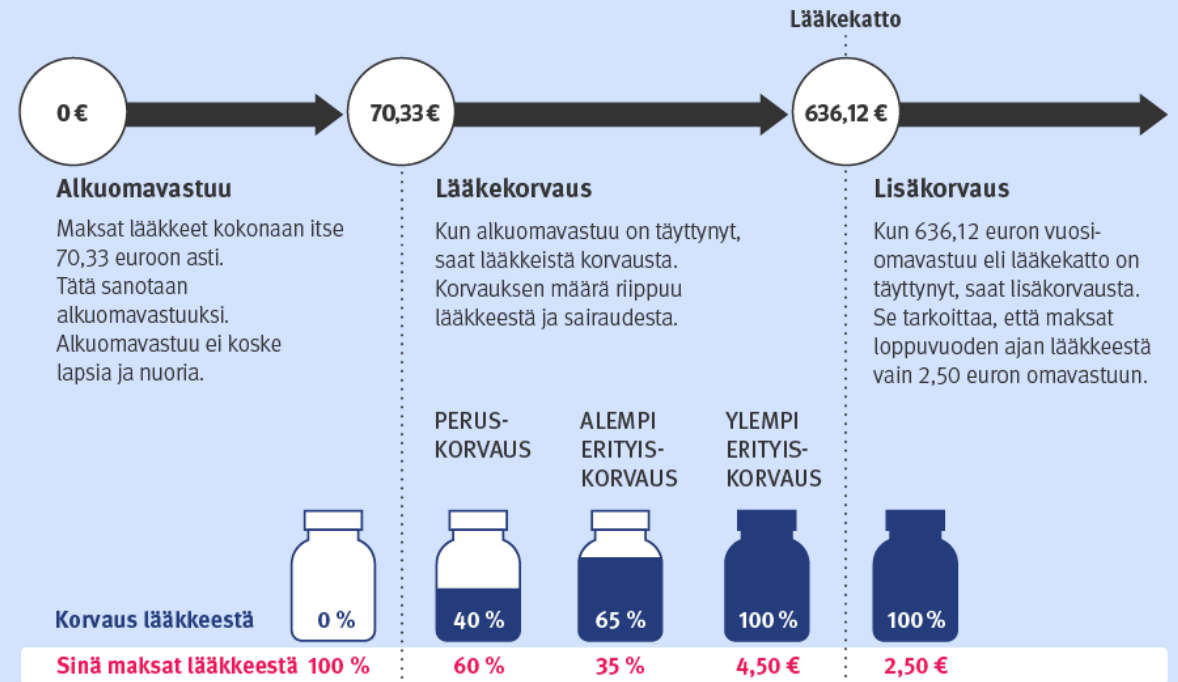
Lääkekatto

0 €

70,33 €

636,12 €

Alkuomavastuu

Maksat lääkkeet kokonaan itse 70,33 euroon asti. Tätä sanotaan alkuomavastuuksi. Alkuomavastuu ei koske lapsia ja nuoria.

Lääkekorvaus

Kun alkuomavastuu on täyttynyt, saat lääkkeistä korvausta. Korvauksen määrä riippuu lääkkeestä ja sairaudesta.

Lisäkorvaus

Kun 636,12 euron vuosiomavastuu eli lääkekatto on täyttynyt, saat lisäkorvausta. Se tarkoittaa, että maksat loppuvuoden ajan lääkkeestä vain 2,50 euron omavastuun.

PERUSKORVAUS

ALEMPI ERITYISKORVAUS

YLEMPI ERITYISKORVAUS

Korvaus lääkkeestä 0 % 40 % 65 % 100 % 100 %

Sinä maksat lääkkeestä 100 % 60 % 35 % 4,50 € 2,50 €